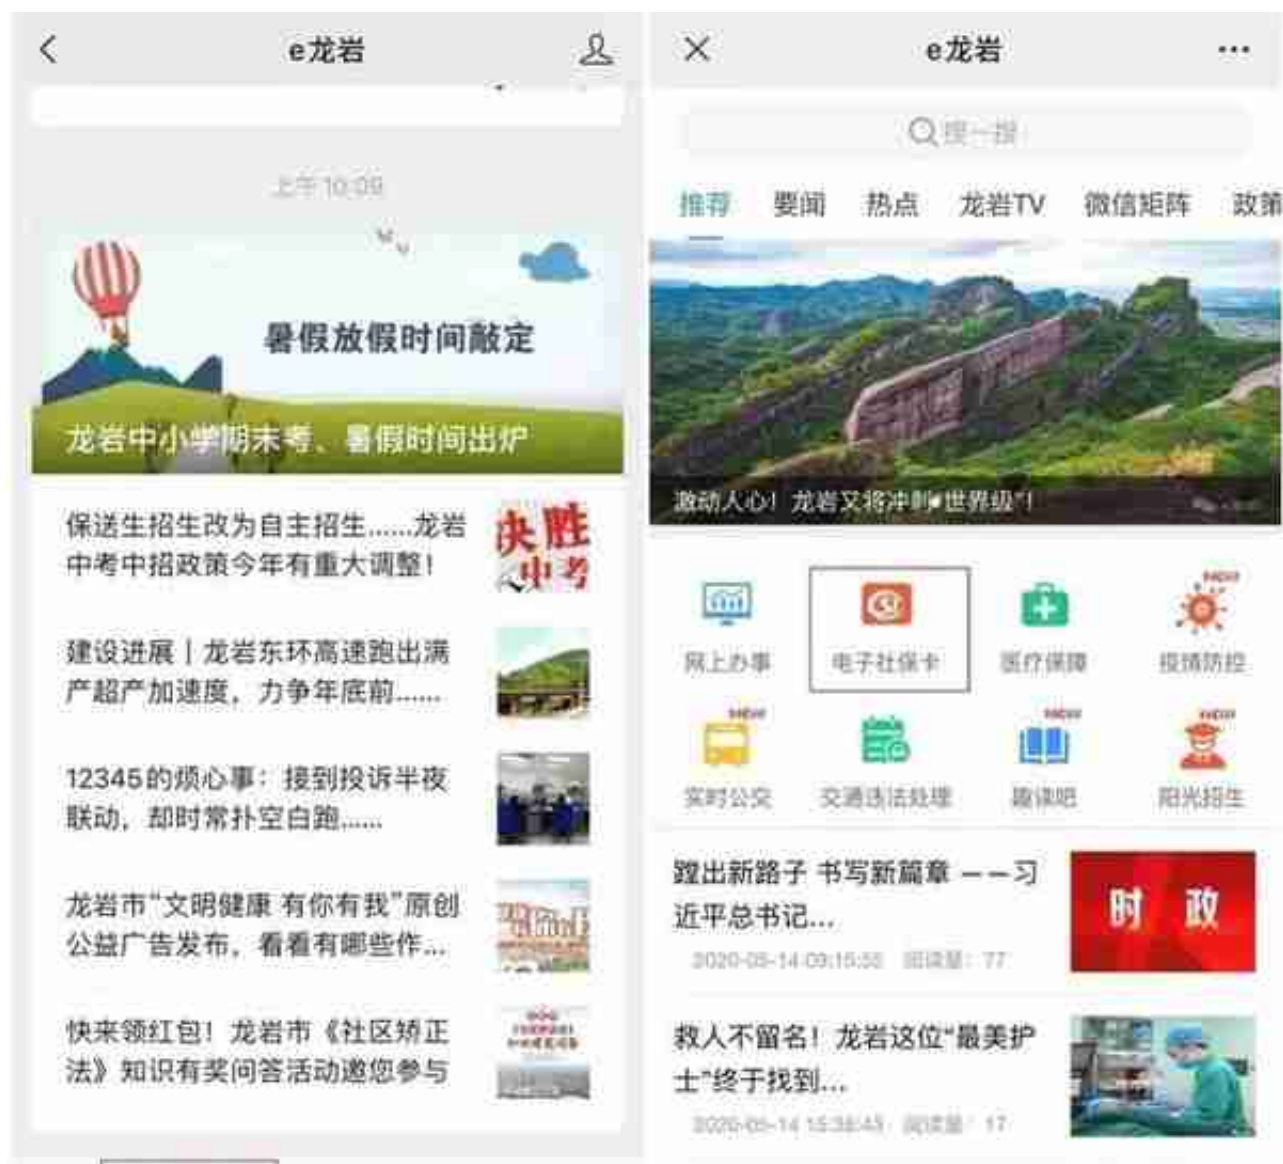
e龙岩

上午 10:09

暑假放假时间敲定

龙岩中小学期末考、暑假时间出炉

保送生招生改为自主招生......龙岩中考中招政策今年有重大调整！

决胜中考

建设进展丨龙岩东环高速跑出满产超产加速度，力争年底前......

12345的烦心事：接到投诉半夜联动，却时常扑空白跑......

龙岩市"文明健康 有你有我"原创公益广告发布，看看有哪些作...

快来领红包！龙岩市《社区矫正法》知识有奖问答活动邀您参与

e龙岩

搜一搜

推荐 要闻 热点 龙岩TV 微信矩阵 政策

激动人心！龙岩又将冲刺"世界级"！

网上办事 电子社保卡 医疗保障 疫情防控

实时公交 交通违法处理 趣读吧 阳光招生

NEW NEW NEW NEW NEW

蹚出新路子 书写新篇章 ——习近平总书记...

2020-05-14 09:15:55 阅读量：77

时 政

救人不留名！龙岩这位"最美护士"终于找到...

2020-05-14 15:38:43 阅读量：17